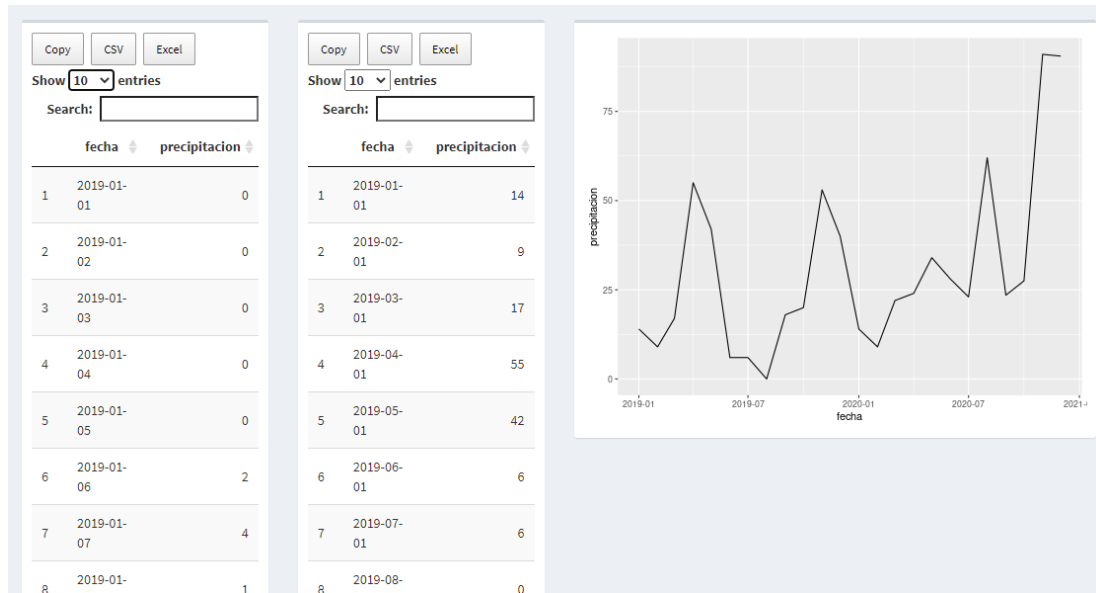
Copy CSV Excel

Show 10 entries

Search:

| | fecha | precipitacion |
|---|---|---|
| 1 | 2019-01-01 | 0 |
| 2 | 2019-01-02 | 0 |
| 3 | 2019-01-03 | 0 |
| 4 | 2019-01-04 | 0 |
| 5 | 2019-01-05 | 0 |
| 6 | 2019-01-06 | 2 |
| 7 | 2019-01-07 | 4 |
| 8 | 2019-01- | 1 |

Copy CSV Excel

Show 10 entries

Search:

| | fecha | precipitacion |
|---|---|---|
| 1 | 2019-01-01 | 14 |
| 2 | 2019-02-01 | 9 |
| 3 | 2019-03-01 | 17 |
| 4 | 2019-04-01 | 55 |
| 5 | 2019-05-01 | 42 |
| 6 | 2019-06-01 | 6 |
| 7 | 2019-07-01 | 6 |
| 8 | 2019-08- | 0 |

75
50
25
0
precipitacion
2019-01 2019-07 2020-01 2020-07 2021-
fecha